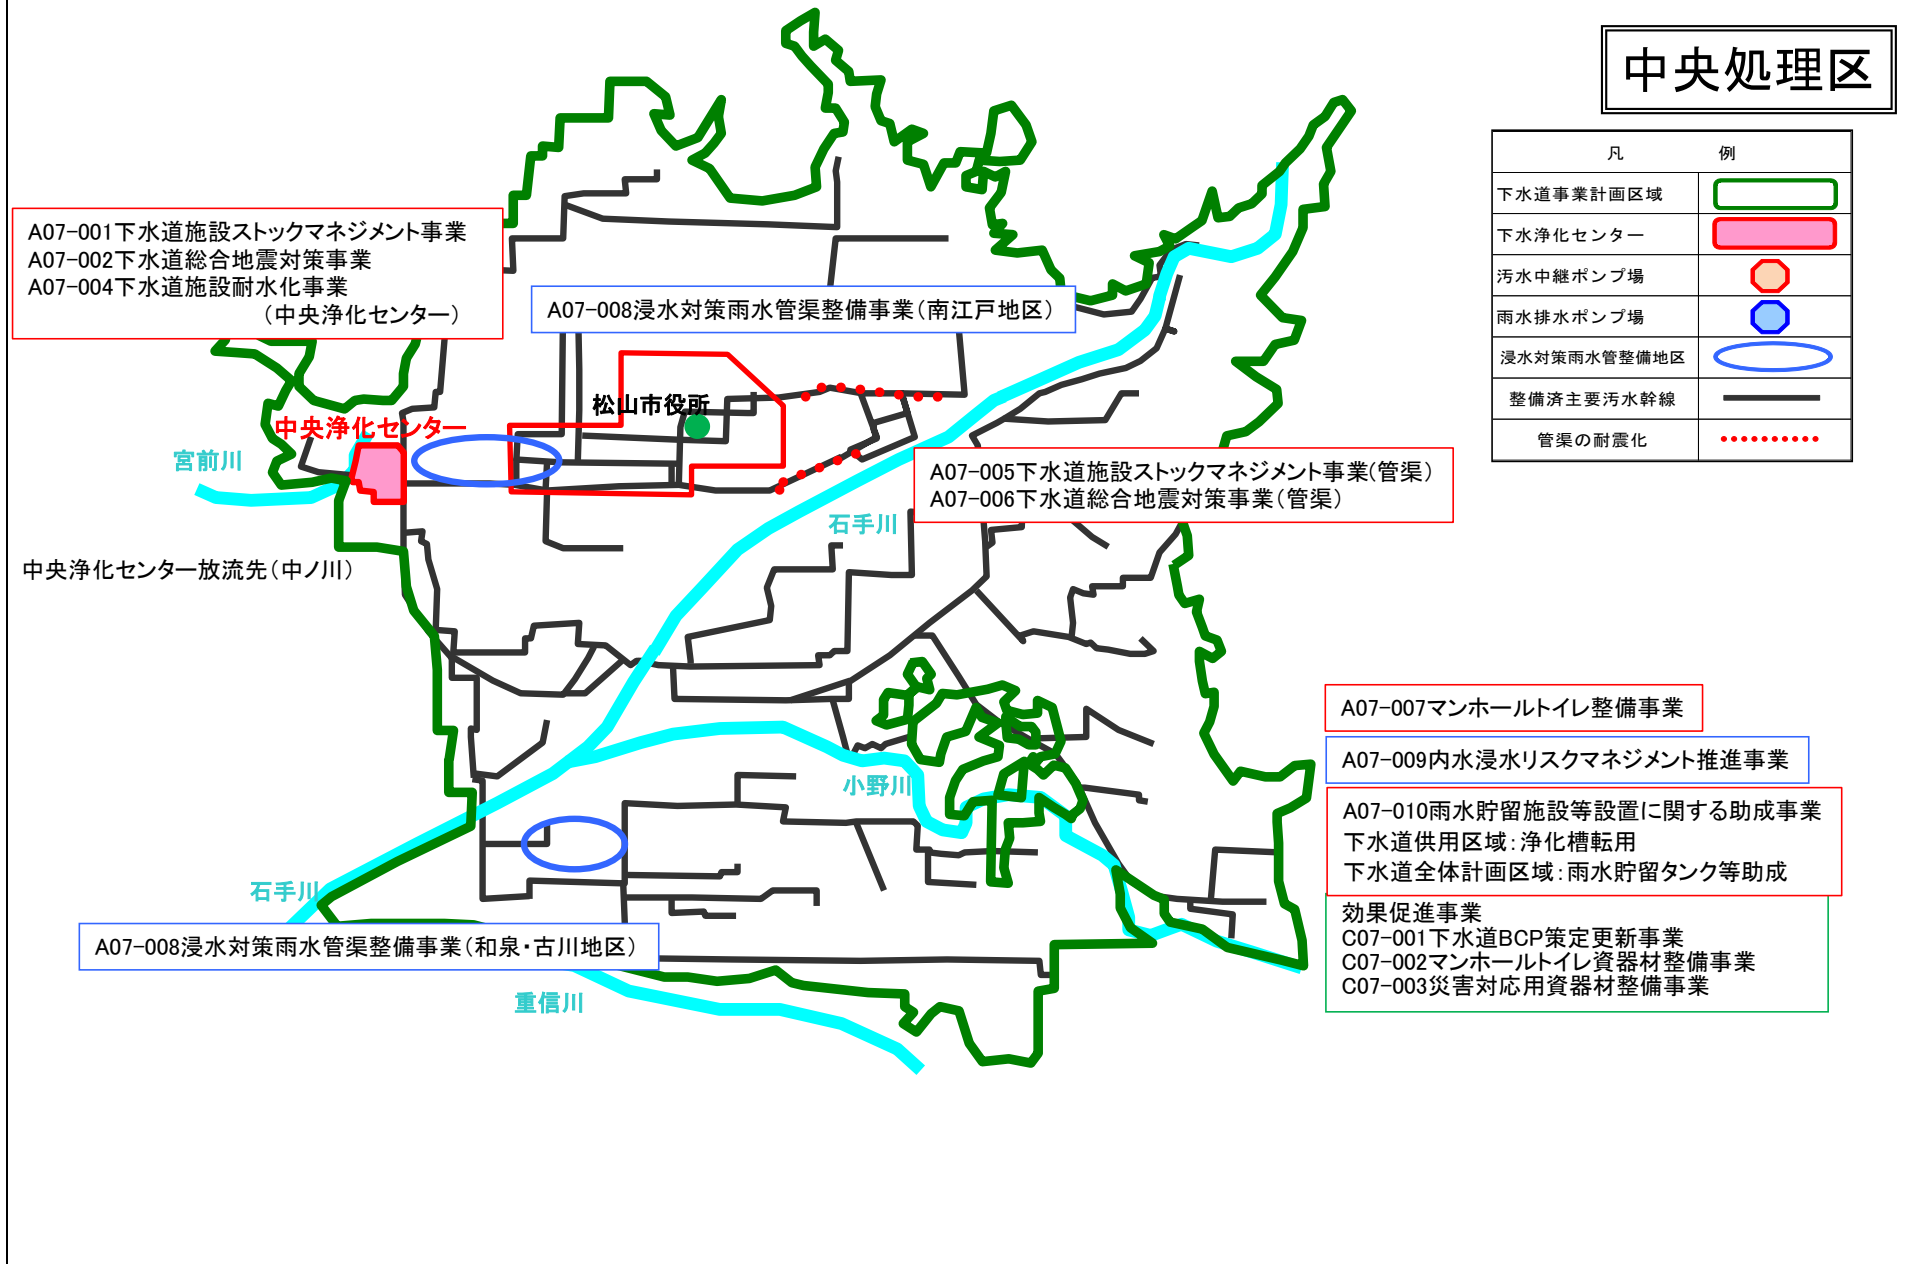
中央処理区

| 凡 例 | |
|---|---|
| 下水道事業計画区域 | |
| 下水浄化センター | |
| 汚水中継ポンプ場 | |
| 雨水排水ポンプ場 | |
| 浸水対策雨水管整備地区 | |
| 整備済主要汚水幹線 | |
| 管渠の耐震化 | |

A07-001下水道施設ストックマネジメント事業
A07-002下水道総合地震対策事業
A07-004下水道施設耐水化事業
（中央浄化センター）

A07-008浸水対策雨水管渠整備事業（南江戸地区）

松山市役所

中央浄化センター

宮前川

A07-005下水道施設ストックマネジメント事業(管渠)
A07-006下水道総合地震対策事業(管渠)

石手川

中央浄化センター放流先（中ノ川）

A07-007マンホールトイレ整備事業

A07-009内水浸水リスクマネジメント推進事業

小野川

A07-010雨水貯留施設等設置に関する助成事業
下水道供用区域：浄化槽転用
下水道全体計画区域：雨水貯留タンク等助成

石手川

効果促進事業
C07-001下水道BCP策定更新事業
C07-002マンホールトイレ資器材整備事業
C07-003災害対応用資器材整備事業

A07-008浸水対策雨水管渠整備事業（和泉・古川地区）

重信川